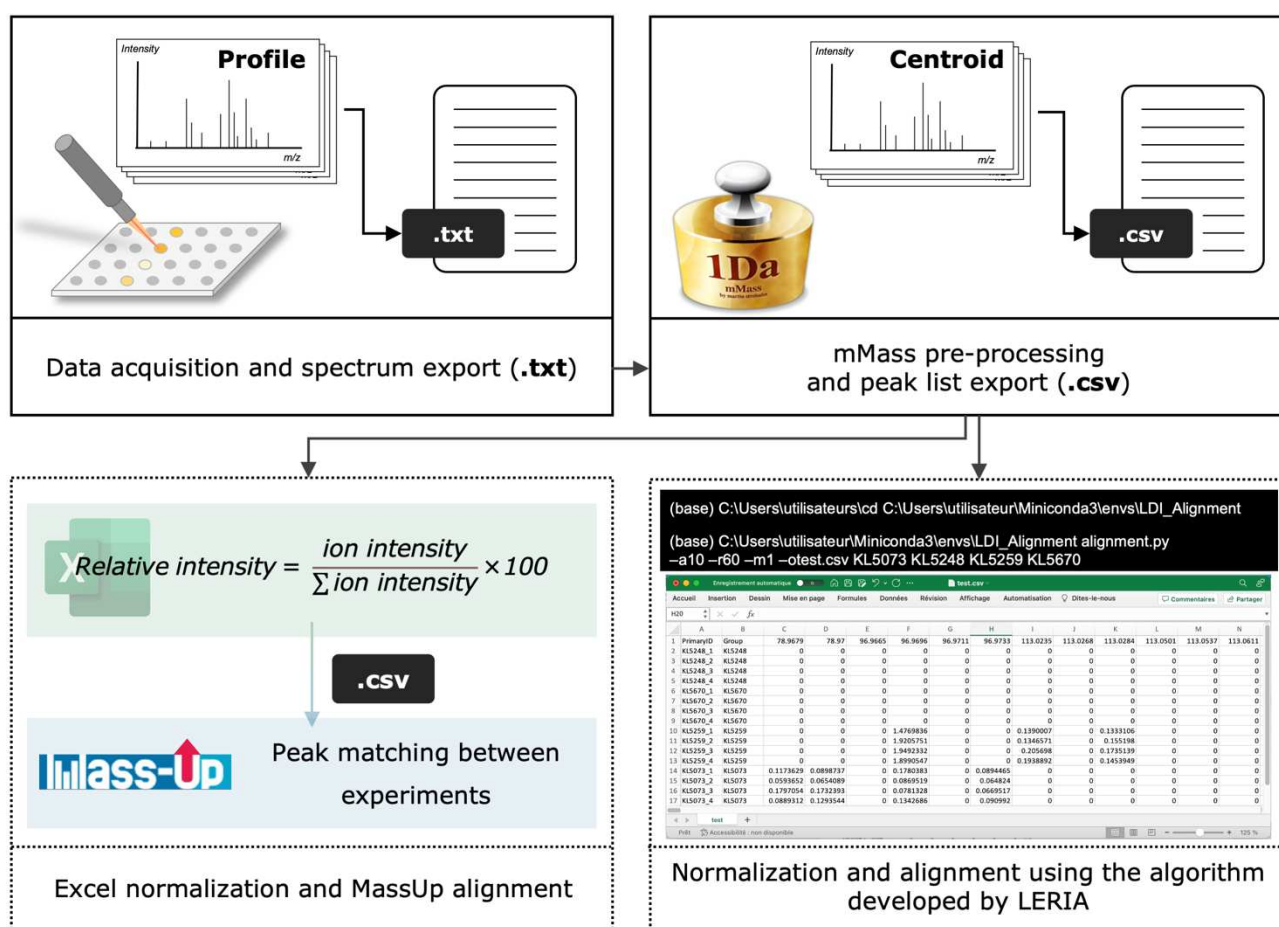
Intensity
Profile
m/z
.txt

Data acquisition and spectrum export (.txt)

Intensity
Centroid
m/z
1Da
mMass
.csv

mMass pre-processing and peak list export (.csv)

$Relative\ intensity = \frac{ion\ intensity}{\sum ion\ intensity} \times 100$

.csv

Mass-Up
Peak matching between experiments

Excel normalization and MassUp alignment

(base) C:\Users\utilisateurs\cd C:\Users\utilisateur\Miniconda3\envs\LDI_Alignment

(base) C:\Users\utilisateur\Miniconda3\envs\LDI_Alignment alignment.py –a10 –r60 –m1 –otest.csv KL5073 KL5248 KL5259 KL5670

Enregistrement automatique test.csv
Accueil Insertion Dessin Mise en page Formules Données Révision Affichage Automatisation Dites-le-nous Commentaires Partager
H20 fx

| | A | B | C | D | E | F | G | H | I | J | K | L | M | N |
|---|---|---|---|---|---|---|---|---|---|---|---|---|---|---|
| 1 | PrimaryID | Group | 78.9679 | 78.97 | 96.9665 | 96.9696 | 96.9711 | 96.9733 | 113.0235 | 113.0268 | 113.0284 | 113.0501 | 113.0537 | 113.0611 |
| 2 | KL5248_1 | KL5248 | 0 | 0 | 0 | 0 | 0 | 0 | 0 | 0 | 0 | 0 | 0 | 0 |
| 3 | KL5248_2 | KL5248 | 0 | 0 | 0 | 0 | 0 | 0 | 0 | 0 | 0 | 0 | 0 | 0 |
| 4 | KL5248_3 | KL5248 | 0 | 0 | 0 | 0 | 0 | 0 | 0 | 0 | 0 | 0 | 0 | 0 |
| 5 | KL5248_4 | KL5248 | 0 | 0 | 0 | 0 | 0 | 0 | 0 | 0 | 0 | 0 | 0 | 0 |
| 6 | KL5670_1 | KL5670 | 0 | 0 | 0 | 0 | 0 | 0 | 0 | 0 | 0 | 0 | 0 | 0 |
| 7 | KL5670_2 | KL5670 | 0 | 0 | 0 | 0 | 0 | 0 | 0 | 0 | 0 | 0 | 0 | 0 |
| 8 | KL5670_3 | KL5670 | 0 | 0 | 0 | 0 | 0 | 0 | 0 | 0 | 0 | 0 | 0 | 0 |
| 9 | KL5670_4 | KL5670 | 0 | 0 | 0 | 0 | 0 | 0 | 0 | 0 | 0 | 0 | 0 | 0 |
| 10 | KL5259_1 | KL5259 | 0 | 0 | 0 | 1.4769836 | 0 | 0 | 0.1390007 | 0 | 0.1333106 | 0 | 0 | 0 |
| 11 | KL5259_2 | KL5259 | 0 | 0 | 0 | 1.9205751 | 0 | 0 | 0.1346571 | 0 | 0.155198 | 0 | 0 | 0 |
| 12 | KL5259_3 | KL5259 | 0 | 0 | 0 | 1.9492332 | 0 | 0 | 0.205698 | 0 | 0.1735139 | 0 | 0 | 0 |
| 13 | KL5259_4 | KL5259 | 0 | 0 | 0 | 1.8990547 | 0 | 0 | 0.1938892 | 0 | 0.1453949 | 0 | 0 | 0 |
| 14 | KL5073_1 | KL5073 | 0.1173629 | 0.0898737 | 0 | 0.1780383 | 0 | 0.0894465 | 0 | 0 | 0 | 0 | 0 | 0 |
| 15 | KL5073_2 | KL5073 | 0.0593652 | 0.0654089 | 0 | 0.0869519 | 0 | 0.064824 | 0 | 0 | 0 | 0 | 0 | 0 |
| 16 | KL5073_3 | KL5073 | 0.1797054 | 0.1732393 | 0 | 0.0781328 | 0 | 0.0669517 | 0 | 0 | 0 | 0 | 0 | 0 |
| 17 | KL5073_4 | KL5073 | 0.0889312 | 0.1293544 | 0 | 0.1342686 | 0 | 0.090992 | 0 | 0 | 0 | 0 | 0 | 0 |

test +
Prêt Accessibilité : non disponible 125 %

Normalization and alignment using the algorithm developed by LERIA